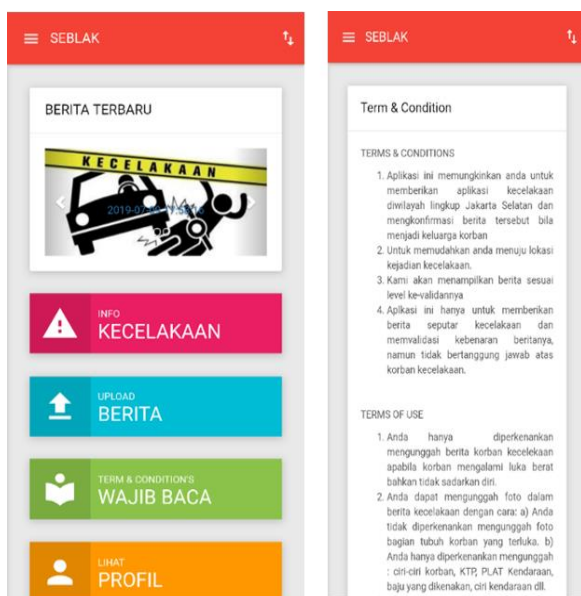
SEBLAK

BERITA TERBARU

KECELAKAAN

2019-07-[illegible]

INFO
KECELAKAAN

UPLOAD
BERITA

TERM & CONDITION'S
WAJIB BACA

LIHAT
PROFIL

SEBLAK

Term & Condition

TERMS & CONDITIONS

1. Aplikasi ini memungkinkan anda untuk memberikan aplikasi kecelakaan diwilayah lingkup Jakarta Selatan dan mengkonfirmasi berita tersebut bila menjadi keluarga korban
2. Untuk memudahkan anda menuju lokasi kejadian kecelakaan.
3. Kami akan menampilkan berita sesuai level ke-validannya
4. Aplikasi ini hanya untuk memberikan berita seputar kecelakaan dan memvalidasi kebenaran beritanya, namun tidak bertanggung jawab atas korban kecelakaan.

TERMS OF USE

1. Anda hanya diperkenankan mengunggah berita korban kecelekaan apabila korban mengalami luka berat bahkan tidak sadarkan diri.
2. Anda dapat mengunggah foto dalam berita kecelakaan dengan cara: a) Anda tidak diperkenankan mengunggah foto bagian tubuh korban yang terluka. b) Anda hanya diperkenankan mengunggah : ciri-ciri korban, KTP, PLAT Kendaraan, baju yang dikenakan, ciri kendaraan dll.